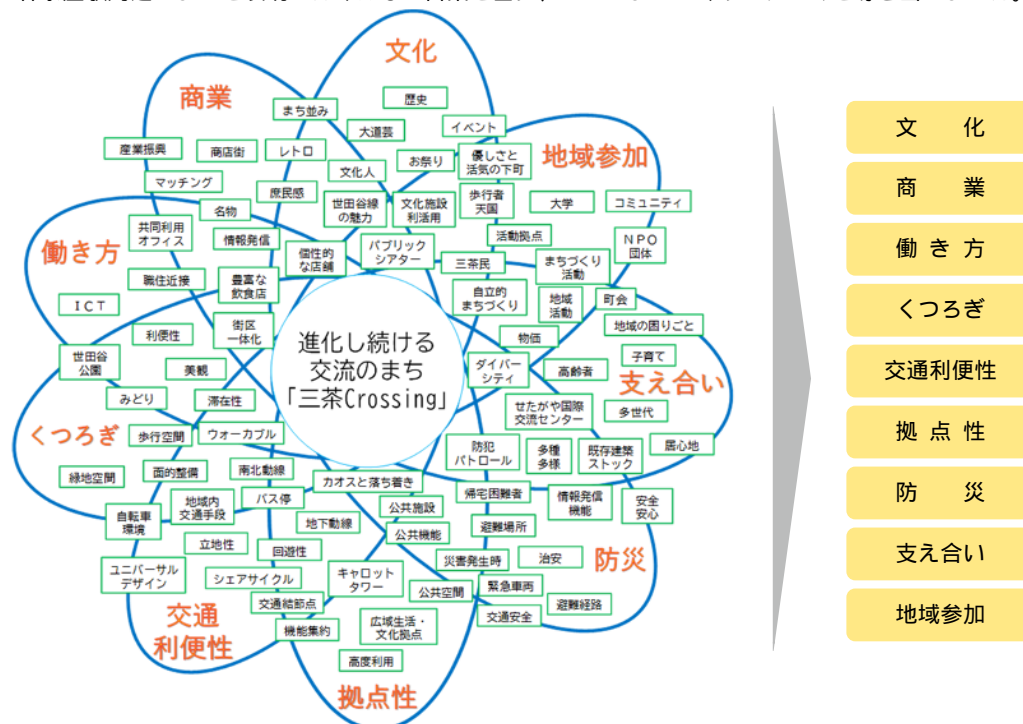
進化し続ける
交流のまち
「三茶Crossing」

文化

歴史

まち並み

大道芸

イベント

商業

産業振興

商店街

レトロ

文化人

お祭り

優しさと
活気の下町

地域参加

マッチング

庶民感

世田谷線
の魅力

文化施設
利活用

歩行者
天国

大学

コミュニティ

名物

共同利用
オフィス

情報発信

個性的
な店舗

パブリック
シアター

活動拠点

NPO
団体

働き方

職住近接

豊富な
飲食店

三茶民

まちづくり
活動

ICT

自立的
まちづくり

地域
活動

町会

利便性

街区
一体化

地域の困りごと

物価

世田谷
公園

美観

ダイバー
シティ

子育て

高齢者

支え合い

みどり

滞在性

せたがや国際
交流センター

多世代

くつろぎ

歩行空間

ウォーカブル

防犯
パトロール

多種
多様

既存建築
ストック

居心地

緑地空間

面的整備

南北動線

カオスと落ち着き

帰宅困難者

情報発信
機能

安全
安心

自転車
環境

地域内
交通手段

バス停

公共施設

地下動線

避難場所

立地性

公共機能

ユニバーサル
デザイン

回遊性

災害発生時

治安

防災

シェアサイクル

キャロット
タワー

緊急車両

交通結節点

公共空間

避難経路

交通
利便性

機能集約

広域生活・
文化拠点

交通安全

高度利用

拠点性

文　化
商　業
働き方
くつろぎ
交通利便性
拠点性
防　災
支え合い
地域参加